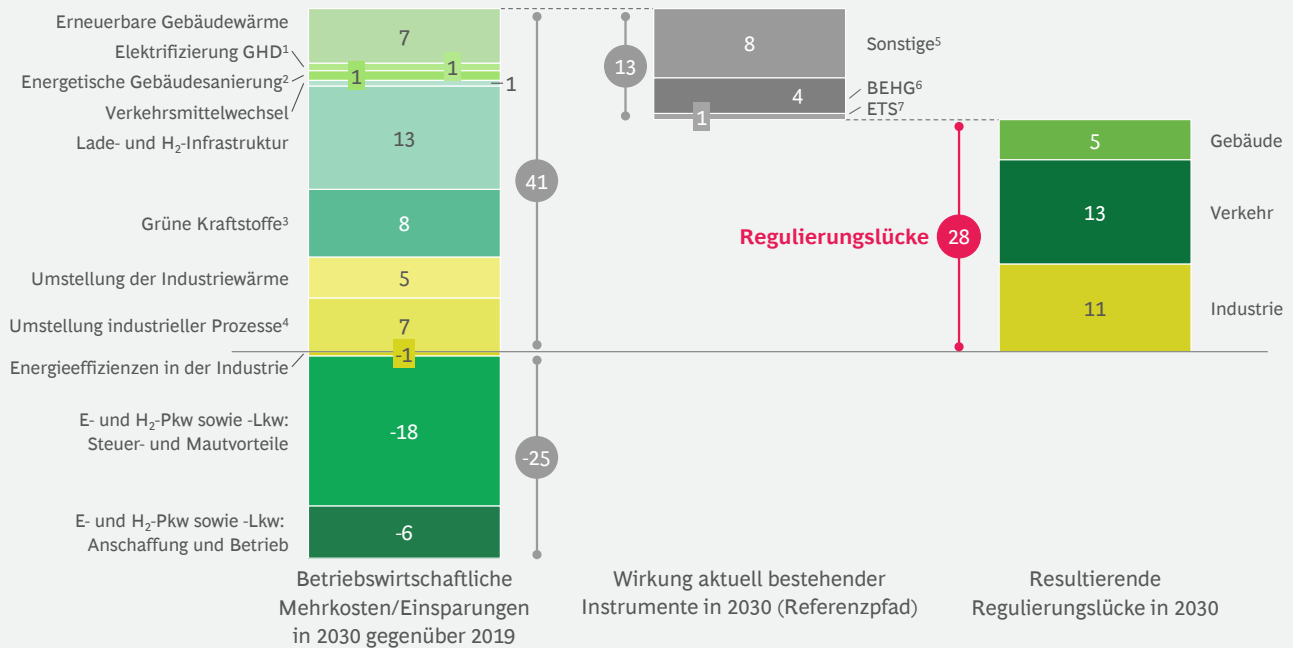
Erneuerbare Gebäudewärme
Elektrifizierung GHD$^1$
Energetische Gebäudesanierung$^2$
Verkehrsmittelwechsel
Lade- und $H_2$-Infrastruktur
Grüne Kraftstoffe$^3$
Umstellung der Industriewärme
Umstellung industrieller Prozesse$^4$
Energieeffizienzen in der Industrie
E- und $H_2$-Pkw sowie -Lkw: Steuer- und Mautvorteile
E- und $H_2$-Pkw sowie -Lkw: Anschaffung und Betrieb

7
1
1
1
13
8
5
7
-1
-18
-6

41
-25

13
8
Sonstige$^5$
4
BEHG$^6$
1
ETS$^7$

Regulierungslücke
28

5
Gebäude
13
Verkehr
11
Industrie

Betriebswirtschaftliche Mehrkosten/Einsparungen in 2030 gegenüber 2019

Wirkung aktuell bestehender Instrumente in 2030 (Referenzpfad)

Resultierende Regulierungslücke in 2030